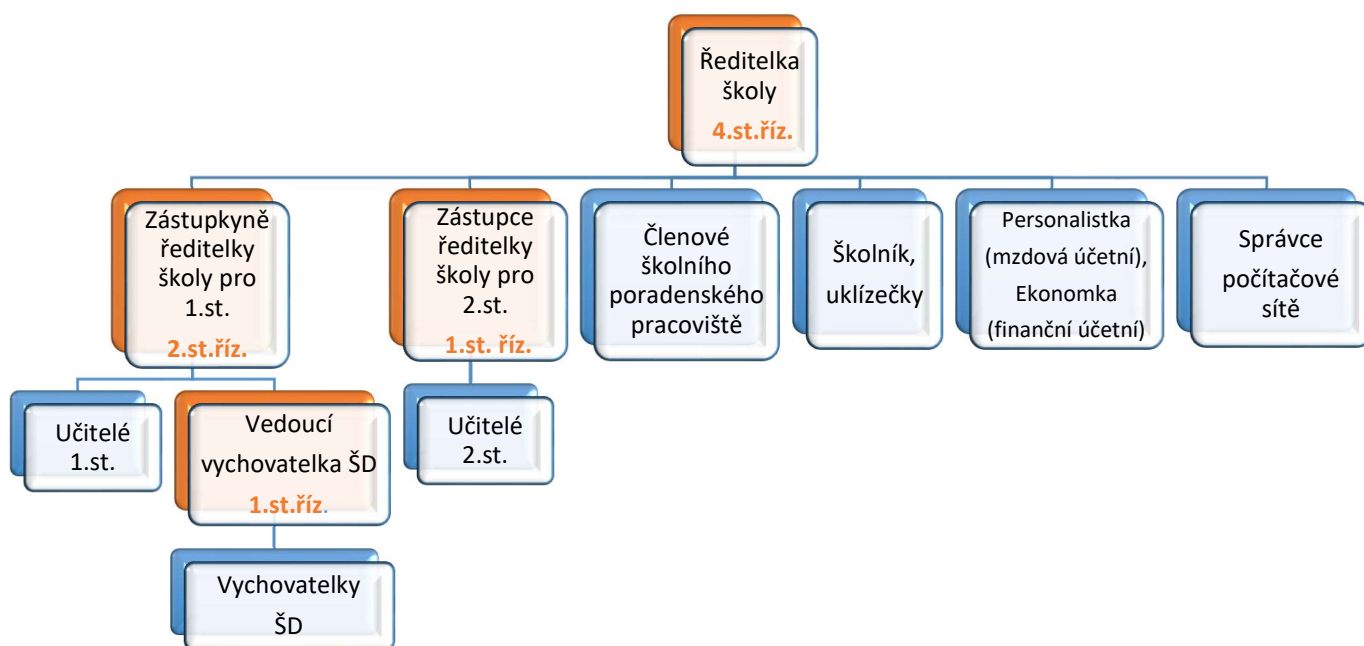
Ředitelka školy
4.st.říz.

Zástupkyně ředitelky školy pro 1.st.
2.st.říz.

Zástupce ředitelky školy pro 2.st.
1.st. říz.

Členové školního poradenského pracoviště

Školník, uklízečky

Personalistka (mzdová účetní), Ekonomka (finanční účetní)

Správce počítačové sítě

Učitelé 1.st.

Vedoucí vychovatelka ŠD
1.st.říz.

Učitelé 2.st.

Vychovatelky ŠD